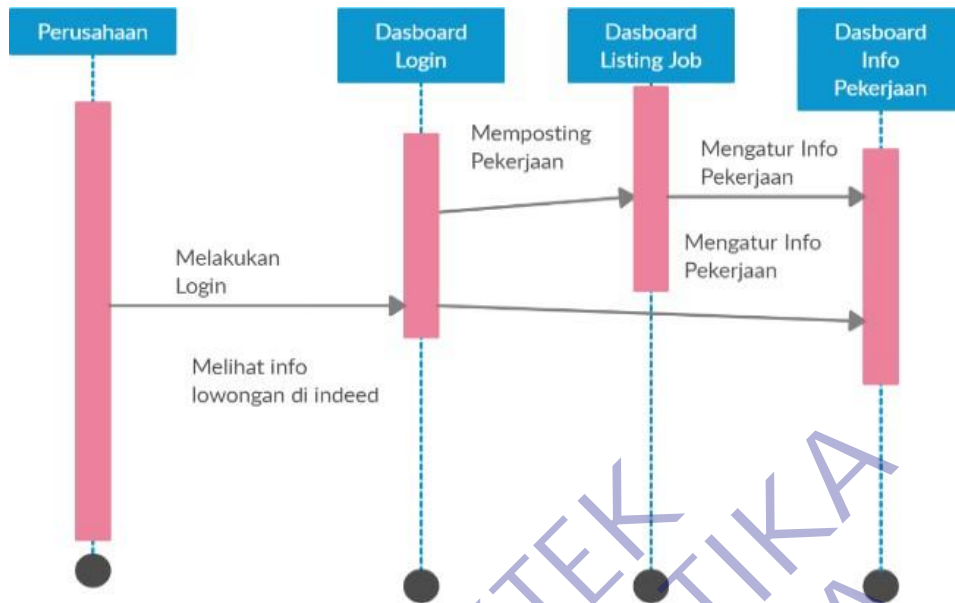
Perusahaan

Dasboard Login

Dasboard Listing Job

Dasboard Info Pekerjaan

Memposting Pekerjaan

Mengatur Info Pekerjaan

Mengatur Info Pekerjaan

Melakukan Login

Melihat info lowongan di indeed

TEKNIKA